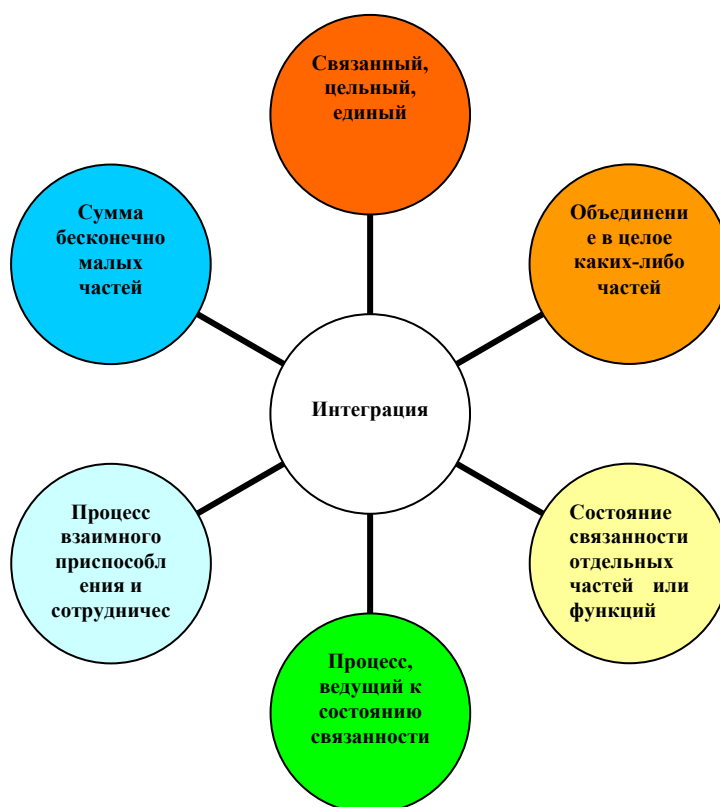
Связанный, цельный, единый

Объединение в целое каких-либо частей

Сумма бесконечно малых частей

Интеграция

Процесс взаимного приспособления и сотрудничес

Состояние связанности отдельных частей или функций

Процесс, ведущий к состоянию связанности